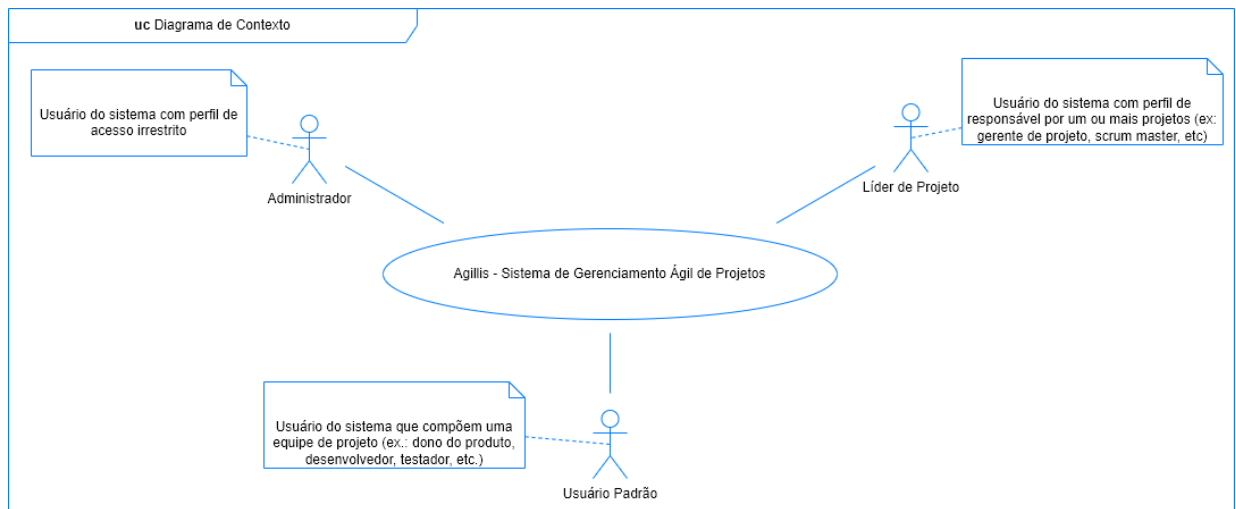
uc Diagrama de Contexto

Usuário do sistema com perfil de acesso irrestrito

Administrador

Usuário do sistema com perfil de responsável por um ou mais projetos (ex: gerente de projeto, scrum master, etc)

Líder de Projeto

Agillis - Sistema de Gerenciamento Ágil de Projetos

Usuário do sistema que compõem uma equipe de projeto (ex.: dono do produto, desenvolvedor, testador, etc.)

Usuário Padrão